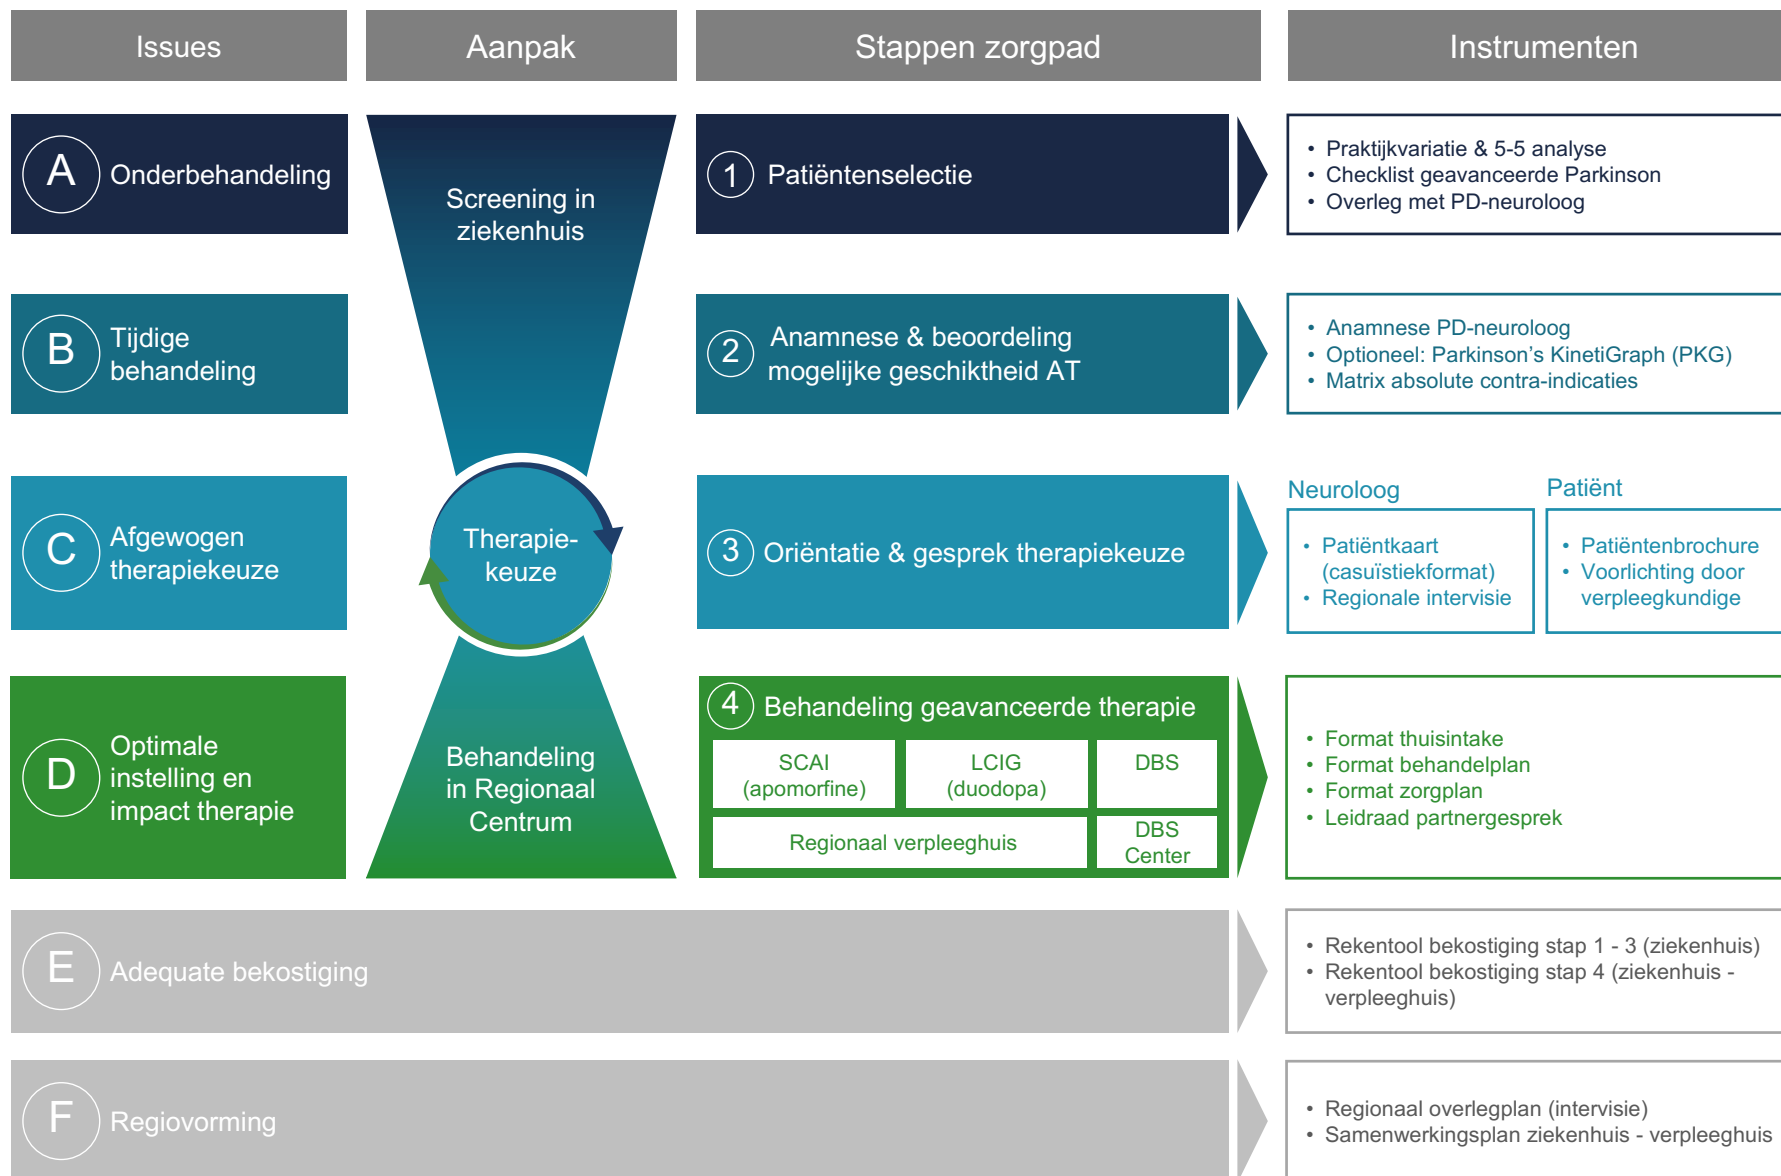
Issues

Aanpak

Stappen zorgpad

Instrumenten

A Onderbehandeling

B Tijdige behandeling

C Afgewogen therapiekeuze

D Optimale instelling en impact therapie

E Adequate bekostiging

F Regiovorming

Screening in ziekenhuis

Therapiekeuze

Behandeling in Regionaal Centrum

1 Patiëntenselectie

2 Anamnese & beoordeling mogelijke geschiktheid AT

3 Oriëntatie & gesprek therapiekeuze

4 Behandeling geavanceerde therapie

| SCAI (apomorfine) | LCIG (duodopa) | DBS |
|---|---|---|
| Regionaal verpleeghuis | | DBS Center |

• Praktijkvariatie & 5-5 analyse
• Checklist geavanceerde Parkinson
• Overleg met PD-neuroloog

• Anamnese PD-neuroloog
• Optioneel: Parkinson's KinetiGraph (PKG)
• Matrix absolute contra-indicaties

Neuroloog

• Patiëntkaart (casuïstiekformat)
• Regionale intervisie

Patiënt

• Patiëntenbrochure
• Voorlichting door verpleegkundige

• Format thuisintake
• Format behandelplan
• Format zorgplan
• Leidraad partnergesprek

• Rekentool bekostiging stap 1 - 3 (ziekenhuis)
• Rekentool bekostiging stap 4 (ziekenhuis - verpleeghuis)

• Regionaal overlegplan (intervisie)
• Samenwerkingsplan ziekenhuis - verpleeghuis